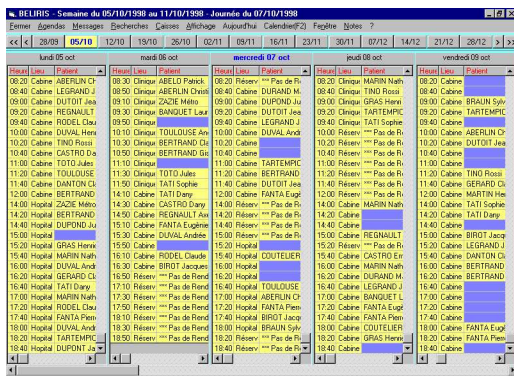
BELIRIS - Semaine du 05/10/1998 au 11/10/1998 - Journée du 07/10/1998

Fermer Agendas Messages Recherches Caisses Affichage Aujourd'hui Calendrier(F2) Fenêtre Notes ?

<< < 28/09 05/10 12/10 19/10 26/10 02/11 09/11 16/11 23/11 30/11 07/12 14/12 21/12 28/12 > >>

lundi 05 oct

| Heure | Lieu | Patient |
|---|---|---|
| 08:20 | Cabine | ABERLIN Ch |
| 08:40 | Cabine | LEGRAND J |
| 09:00 | Cabine | DUTOIT Jea |
| 09:20 | Cabine | REGNAULT |
| 09:40 | Cabine | RODEL Clau |
| 10:00 | Cabine | DUVAL Henr |
| 10:20 | Cabine | TINO Rossi |
| 10:40 | Cabine | CASTRO Da |
| 11:00 | Cabine | TOTO Jules |
| 11:20 | Cabine | TOULOUSE |
| 11:40 | Cabine | DANTON Cl |
| 12:00 | Cabine | BERTRAND |
| 14:00 | Hopital | ZAZIE Métro |
| 14:20 | Hopital | BERTRAND |
| 14:40 | Hopital | DUPOND Ju |
| 15:00 | Hopital | |
| 15:20 | Hopital | GRAS Henri |
| 15:40 | Hopital | MARIN Nath |
| 16:00 | Hopital | DUVAL Andr |
| 16:20 | Hopital | GERARD Cl |
| 16:40 | Hopital | TATI Dany |
| 17:00 | Hopital | MARIN Nath |
| 17:20 | Hopital | BERTRAND |
| 17:40 | Hopital | FANTA Pierr |
| 18:00 | Hopital | DUVAL Andr |
| 18:20 | Hopital | TARTEMPIC |
| 18:40 | Hopital | DUPONT Ja |

mardi 06 oct

| Heure | Lieu | Patient |
|---|---|---|
| 08:30 | Clinique | ABELO Patrick |
| 08:50 | Clinique | ABERLIN Christi |
| 09:10 | Clinique | ZAZIE Métro |
| 09:30 | Clinique | BANQUET Laur |
| 09:50 | Clinique | |
| 10:10 | Clinique | TOULOUSE Ans |
| 10:30 | Clinique | BERTRAND Cla |
| 10:50 | Clinique | BERTRAND Gis |
| 11:10 | Clinique | |
| 11:30 | Clinique | TOTO Jules |
| 11:50 | Clinique | TATI Sophie |
| 12:10 | Clinique | TATI Dany |
| 14:30 | Cabine | CASTRO Dany |
| 14:50 | Cabine | REGNAULT Ax |
| 15:10 | Cabine | FANTA Eugénie |
| 15:30 | Cabine | DUVAL Andrée |
| 15:50 | Cabine | |
| 16:10 | Cabine | RODEL Claude |
| 16:30 | Cabine | BIROT Jacques |
| 16:50 | Réserv | *** Pas de Rend |
| 17:10 | Réserv | *** Pas de Rend |
| 17:30 | Réserv | *** Pas de Rend |
| 17:50 | Réserv | *** Pas de Rend |
| 18:10 | Réserv | *** Pas de Rend |
| 18:30 | Réserv | *** Pas de Rend |
| 18:50 | Réserv | *** Pas de Rend |

mercredi 07 oct

| Heure | Lieu | Patient |
|---|---|---|
| 08:20 | Cabine | ABERLIN Ch |
| 08:40 | Cabine | DURAND M. |
| 09:00 | Cabine | DUPUND Ju |
| 09:20 | Cabine | DUTOIT Jea |
| 09:40 | Cabine | LEGRAND J |
| 10:00 | Cabine | DUVAL Andr |
| 10:20 | Cabine | |
| 10:40 | Cabine | |
| 11:00 | Cabine | TARTEMPIC |
| 11:20 | Cabine | BERTRAND |
| 11:40 | Cabine | DUTOIT Jea |
| 12:00 | Cabine | FANTA Eugé |
| 14:00 | Réserv | *** Pas de R |
| 14:20 | Réserv | *** Pas de R |
| 14:40 | Réserv | *** Pas de R |
| 15:00 | Réserv | *** Pas de R |
| 15:20 | Hopital | |
| 15:40 | Hopital | COUTELIER |
| 16:00 | Hopital | |
| 16:20 | Hopital | |
| 16:40 | Hopital | TOULOUSE |
| 17:00 | Hopital | ABERLIN Ch |
| 17:20 | Hopital | FANTA Eugé |
| 17:40 | Hopital | BIROT Jacq |
| 18:00 | Hopital | BRAUN Sylv |
| 18:20 | Hopital | DUTOIT Jea |
| 18:40 | Hopital | DURAND M. |

jeudi 08 oct

| Heure | Lieu | Patient |
|---|---|---|
| 08:20 | Clinique | MARIN Nath |
| 08:40 | Clinique | DURAND M. |
| 09:00 | Clinique | GRAS Henri |
| 09:20 | Clinique | TARTEMPIC |
| 09:40 | Clinique | TATI Sophie |
| 10:00 | Réserv | *** Pas de R |
| 10:20 | Réserv | *** Pas de R |
| 10:40 | Réserv | *** Pas de R |
| 11:00 | Réserv | *** Pas de R |
| 11:20 | Réserv | *** Pas de R |
| 11:40 | Réserv | *** Pas de R |
| 12:00 | Réserv | *** Pas de R |
| 14:00 | Cabine | MARIN Nath |
| 14:20 | Cabine | |
| 14:40 | Cabine | |
| 15:00 | Cabine | REGNAULT |
| 15:20 | Cabine | |
| 15:40 | Cabine | CASTRO Em |
| 16:00 | Cabine | MARIN Nath |
| 16:20 | Cabine | DUVAL Henr |
| 16:40 | Cabine | LEGRAND J |
| 17:00 | Cabine | BANQUET L |
| 17:20 | Cabine | FANTA Eugé |
| 17:40 | Cabine | DURAND M. |
| 18:00 | Cabine | COUTELIER |
| 18:20 | Cabine | GRAS Henri |
| 18:40 | Cabine | |

vendredi 09 oct

| Heure | Lieu | Patient |
|---|---|---|
| 08:20 | Cabine | |
| 08:40 | Cabine | |
| 09:00 | Cabine | BRAUN Sylv |
| 09:20 | Cabine | TARTEMPIC |
| 09:40 | Cabine | |
| 10:00 | Cabine | ABERLIN Ch |
| 10:20 | Cabine | DUTOIT Jea |
| 10:40 | Cabine | |
| 11:00 | Cabine | |
| 11:20 | Cabine | TINO Rossi |
| 11:40 | Cabine | GERARD Cl |
| 12:00 | Cabine | MARTIN He |
| 14:00 | Cabine | TATI Sophie |
| 14:20 | Cabine | TATI Dany |
| 14:40 | Cabine | |
| 15:00 | Cabine | BIROT Jacq |
| 15:20 | Cabine | LEGRAND J |
| 15:40 | Cabine | DANTON Cl |
| 16:00 | Cabine | BERTRAND |
| 16:20 | Cabine | BERTRAND |
| 16:40 | Cabine | |
| 17:00 | Cabine | |
| 17:20 | Cabine | |
| 17:40 | Cabine | |
| 18:00 | Cabine | FANTA Eugé |
| 18:20 | Cabine | FANTA Pierr |
| 18:40 | Cabine | |